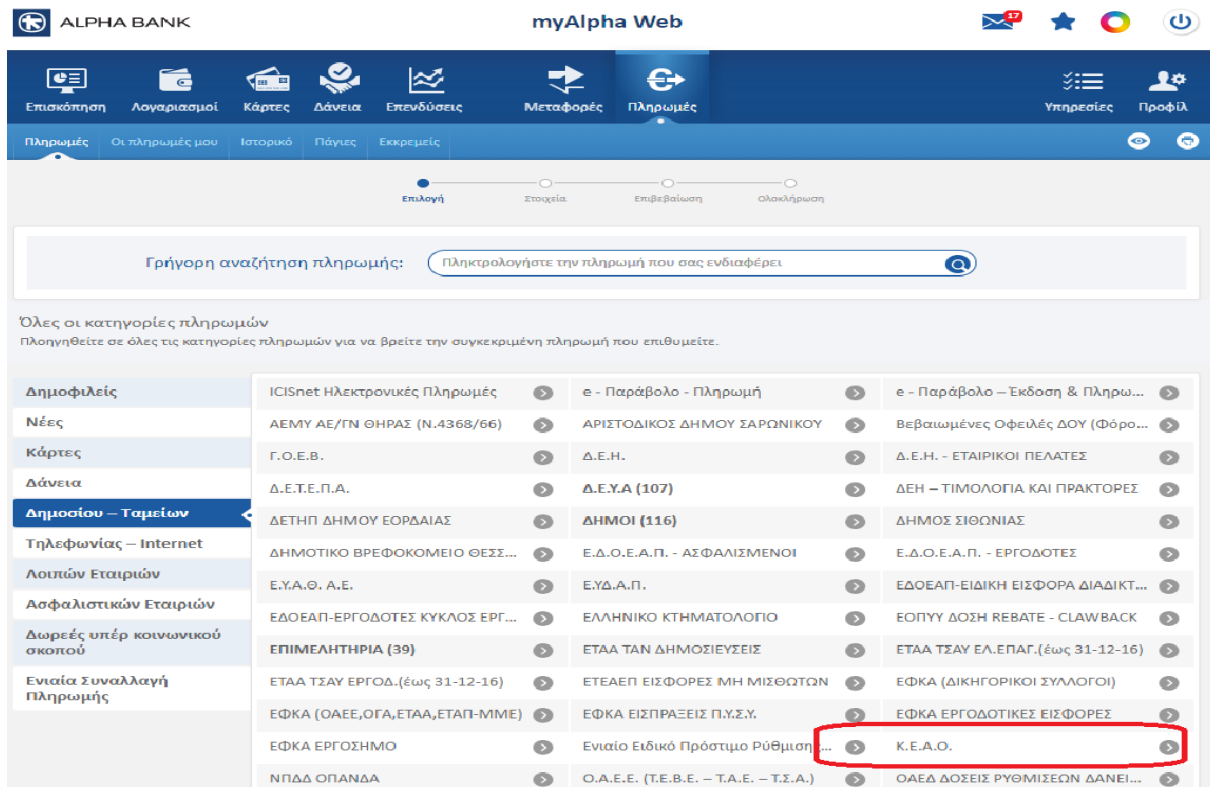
ALPHA BANK

myAlpha Web

17

Επισκόπηση Λογαριασμοί Κάρτες Δάνεια Επενδύσεις Μεταφορές Πληρωμές Υπηρεσίες Προφίλ

Πληρωμές Οι πληρωμές μου Ιστορικό Πάγιες Εκκρεμείς

Επιλογή Στοιχεία Επιβεβαίωση Ολοκλήρωση

Γρήγορη αναζήτηση πληρωμής: Πληκτρολογήστε την πληρωμή που σας ενδιαφέρει

Όλες οι κατηγορίες πληρωμών

Πλοηγηθείτε σε όλες τις κατηγορίες πληρωμών για να βρείτε την συγκεκριμένη πληρωμή που επιθυμείτε.

Δημοφιλείς
Νέες
Κάρτες
Δάνεια
Δημοσίου – Ταμείων
Τηλεφωνίας – Internet
Λοιπών Εταιριών
Ασφαλιστικών Εταιριών
Δωρεές υπέρ κοινωνικού σκοπού
Ενιαία Συναλλαγή Πληρωμής

| | | |
|---|---|---|
| ICISnet Ηλεκτρονικές Πληρωμές | e - Παράβολο - Πληρωμή | e - Παράβολο – Έκδοση & Πληρω... |
| ΑΕΜΥ ΑΕ/ΓΝ ΘΗΡΑΣ (Ν.4368/66) | ΑΡΙΣΤΟΔΙΚΟΣ ΔΗΜΟΥ ΣΑΡΩΝΙΚΟΥ | Βεβαιωμένες Οφειλές ΔΟΥ (Φόρο... |
| Γ.Ο.Ε.Β. | Δ.Ε.Η. | Δ.Ε.Η. - ΕΤΑΙΡΙΚΟΙ ΠΕΛΑΤΕΣ |
| Δ.Ε.Τ.Ε.Π.Α. | Δ.Ε.Υ.Α (107) | ΔΕΗ – ΤΙΜΟΛΟΓΙΑ ΚΑΙ ΠΡΑΚΤΟΡΕΣ |
| ΔΕΤΗΠ ΔΗΜΟΥ ΕΟΡΔΑΙΑΣ | ΔΗΜΟΙ (116) | ΔΗΜΟΣ ΣΙΘΩΝΙΑΣ |
| ΔΗΜΟΤΙΚΟ ΒΡΕΦΟΚΟΜΕΙΟ ΘΕΣΣ... | Ε.Δ.Ο.Ε.Α.Π. - ΑΣΦΑΛΙΣΜΕΝΟΙ | Ε.Δ.Ο.Ε.Α.Π. - ΕΡΓΟΔΟΤΕΣ |
| Ε.Υ.Α.Θ. Α.Ε. | Ε.ΥΔ.Α.Π. | ΕΔΟΕΑΠ-ΕΙΔΙΚΗ ΕΙΣΦΟΡΑ ΔΙΑΔΙΚΤ... |
| ΕΔΟΕΑΠ-ΕΡΓΟΔΟΤΕΣ ΚΥΚΛΟΣ ΕΡΓ... | ΕΛΛΗΝΙΚΟ ΚΤΗΜΑΤΟΛΟΓΙΟ | ΕΟΠΥΥ ΔΟΣΗ REBATE - CLAWBACK |
| ΕΠΙΜΕΛΗΤΗΡΙΑ (39) | ΕΤΑΑ ΤΑΝ ΔΗΜΟΣΙΕΥΣΕΙΣ | ΕΤΑΑ ΤΣΑΥ ΕΛ.ΕΠΑΓ.(έως 31-12-16) |
| ΕΤΑΑ ΤΣΑΥ ΕΡΓΟΔ.(έως 31-12-16) | ΕΤΕΑΕΠ ΕΙΣΦΟΡΕΣ ΜΗ ΜΙΣΘΩΤΩΝ | ΕΦΚΑ (ΔΙΚΗΓΟΡΙΚΟΙ ΣΥΛΛΟΓΟΙ) |
| ΕΦΚΑ (ΟΑΕΕ,ΟΓΑ,ΕΤΑΑ,ΕΤΑΠ-ΜΜΕ) | ΕΦΚΑ ΕΙΣΠΡΑΞΕΙΣ Π.Υ.Σ.Υ. | ΕΦΚΑ ΕΡΓΟΔΟΤΙΚΕΣ ΕΙΣΦΟΡΕΣ |
| ΕΦΚΑ ΕΡΓΟΣΗΜΟ | Ενιαίο Ειδικό Πρόστιμο Ρύθμιση | Κ.Ε.Α.Ο. |
| ΝΠΔΔ ΟΠΑΝΔΑ | Ο.Α.Ε.Ε. (Τ.Ε.Β.Ε. – Τ.Α.Ε. – Τ.Σ.Α.) | ΟΑΕΔ ΔΟΣΕΙΣ ΡΥΘΜΙΣΕΩΝ ΔΑΝΕΙ... |